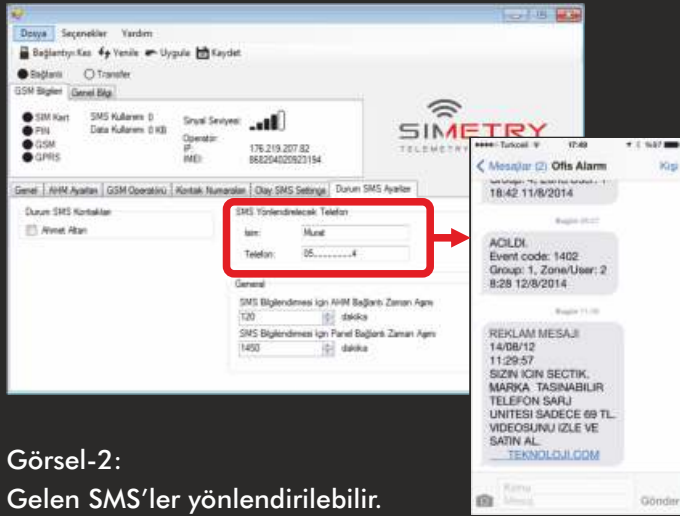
Dosya Seçenekler Yardım

Bağlantıyı Kes Yenile Uygula Kaydet

Bağlantı Transfer

GSM Bilgileri Genel Bilgi

SIM Kart
PIN
GSM
GPRS

SMS Kullanımı 0
Data Kullanımı 0 KB

Sinyal Seviyesi:

Operatör:
IP: 176.219.207.82
IMEI: 868204020923194

SIMETRY
TELEMETRY

Genel | AHM Ayarları | GSM Operatörü | Kontak Numaraları | Olay SMS Settings | Durum SMS Ayarları

Durum SMS Kontakları
Ahmet Altan

SMS Yönlendirilecek Telefon
İsim: Murat
Telefon: 05..........4

General
SMS Bilgilendirmesi İçin AHM Bağlantı Zaman Aşımı
120 dakika
SMS Bilgilendirmesi İçin Panel Bağlantı Zaman Aşımı
1450 dakika

Turkcell 17:49 %67
< Mesajlar (2) Ofis Alarm Kişi

18:42 11/8/2014

ACILDI.
Event code: 1402
Group: 1, Zone/User: 2
8:28 12/8/2014

REKLAM MESAJI
14/08/12
11:29:57
SIZIN ICIN SECTIK.
MARKA TASINABILIR
TELEFON SARJ
UNITESI SADECE 69 TL.
VIDEOSUNU IZLE VE
SATIN AL.
TEKNOLOJI.COM

Gönder

Görsel-2:
Gelen SMS'ler yönlendirilebilir.